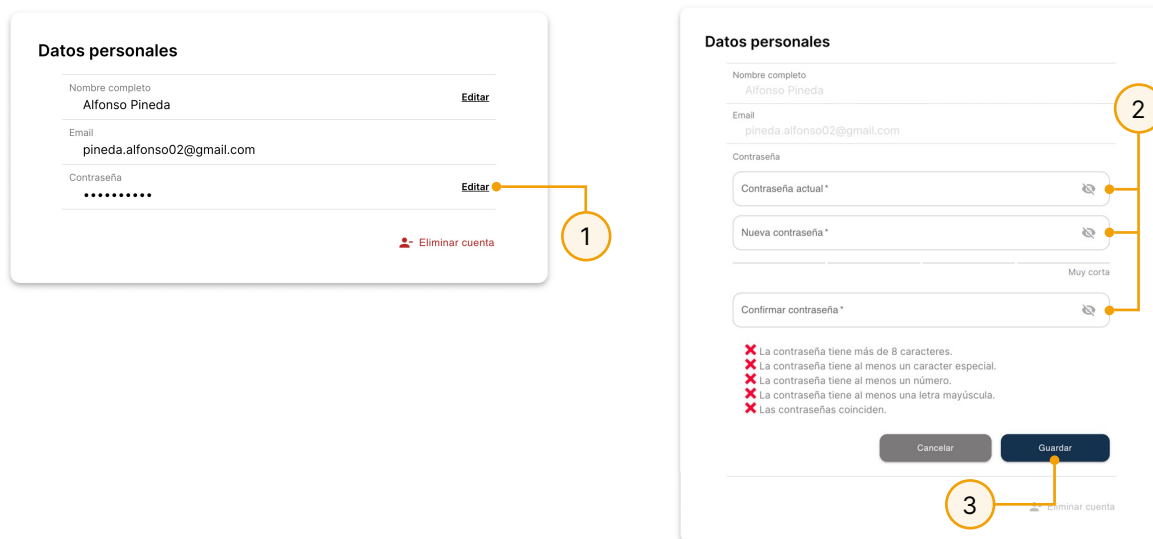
Datos personales

Nombre completo
Alfonso Pineda
Editar

Email
pineda.alfonso02@gmail.com

Contraseña
••••••••••
Editar

1

Eliminar cuenta

Datos personales

Nombre completo
Alfonso Pineda

Email
pineda.alfonso02@gmail.com

Contraseña

2

Contraseña actual *

Nueva contraseña *

Muy corta

Confirmar contraseña *

La contraseña tiene más de 8 caracteres.
La contraseña tiene al menos un caracter especial.
La contraseña tiene al menos un número.
La contraseña tiene al menos una letra mayúscula.
Las contraseñas coinciden.

Cancelar
Guardar

3

Eliminar cuenta